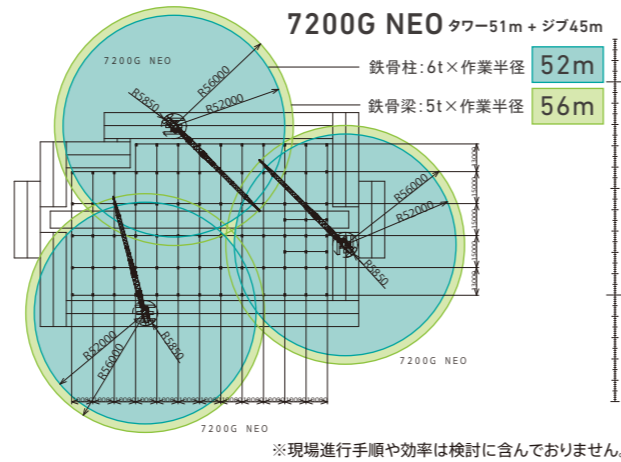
7200G NEO タワー51m + ジブ45m

鉄骨柱:6t×作業半径 52m

鉄骨梁:5t×作業半径 56m

7200G NEO

R56000

R5850

R52000

R56000

R52000

R5850

R52000

R56000

R5850

7200G NEO

7200G NEO

※現場進行手順や効率は検討に含んでおりません。